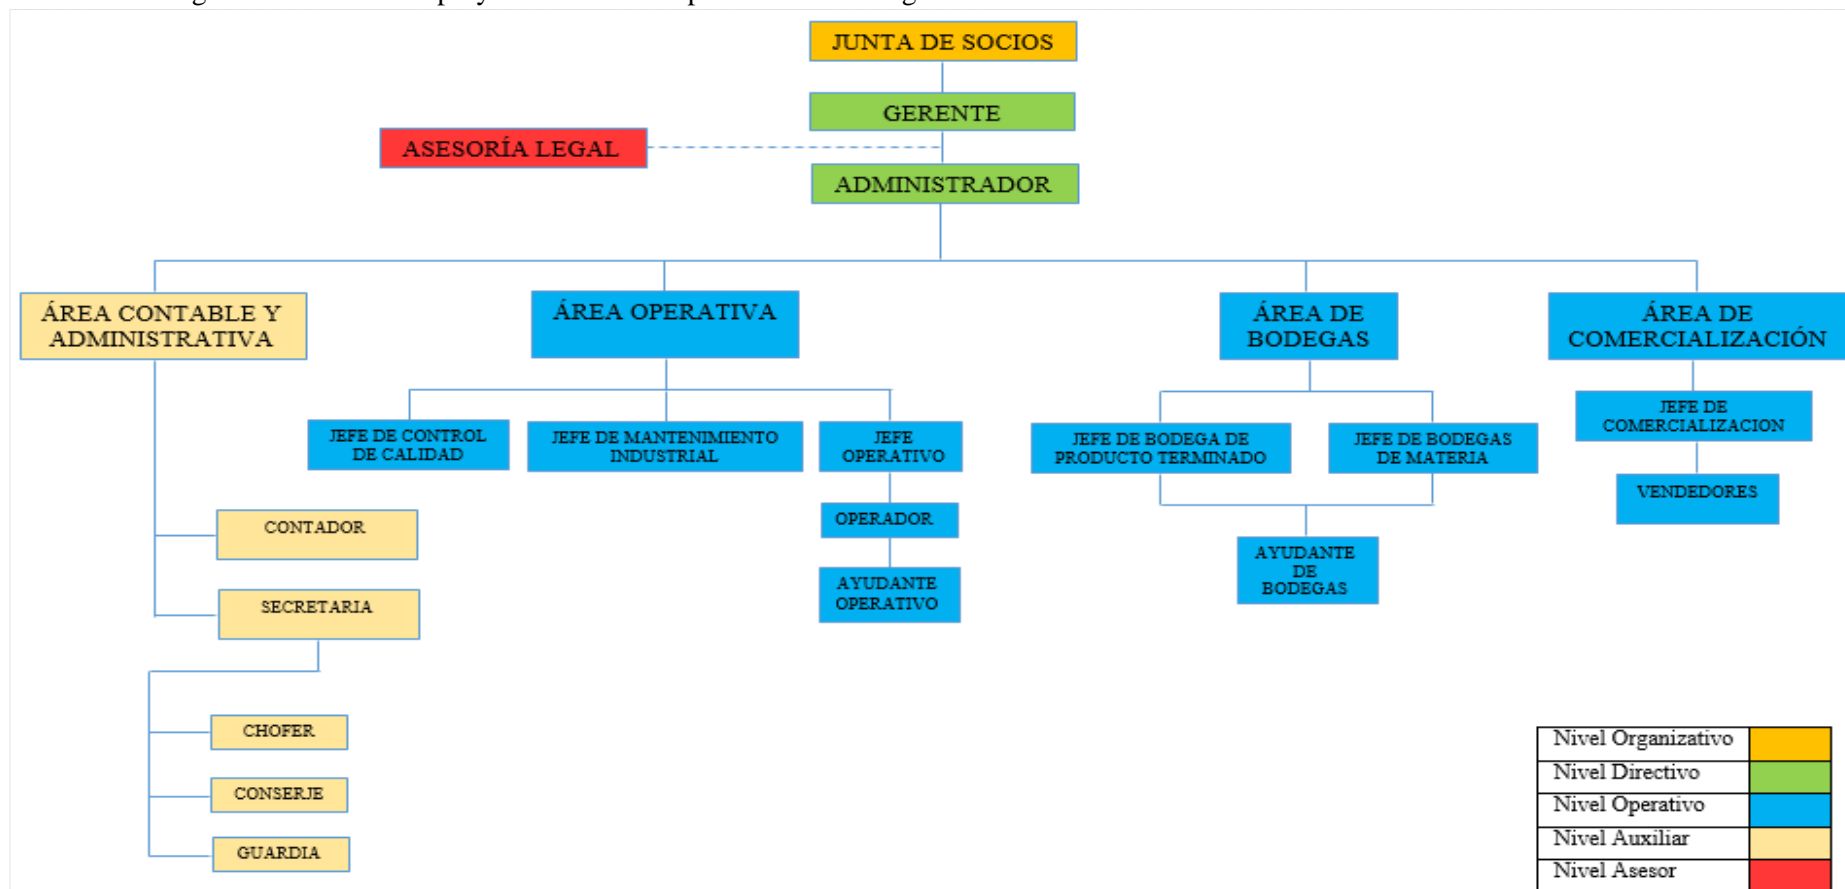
JUNTA DE SOCIOS

GERENTE

ASESORÍA LEGAL

ADMINISTRADOR

ÁREA CONTABLE Y ADMINISTRATIVA

ÁREA OPERATIVA

ÁREA DE BODEGAS

ÁREA DE COMERCIALIZACIÓN

JEFE DE CONTROL DE CALIDAD

JEFE DE MANTENIMIENTO INDUSTRIAL

JEFE OPERATIVO

JEFE DE BODEGA DE PRODUCTO TERMINADO

JEFE DE BODEGAS DE MATERIA

JEFE DE COMERCIALIZACION

VENDEDORES

CONTADOR

OPERADOR

AYUDANTE DE BODEGAS

AYUDANTE OPERATIVO

SECRETARIA

CHOFER

CONSERJE

GUARDIA

| Nivel Organizativo | |
|---|---|
| Nivel Directivo | |
| Nivel Operativo | |
| Nivel Auxiliar | |
| Nivel Asesor | |